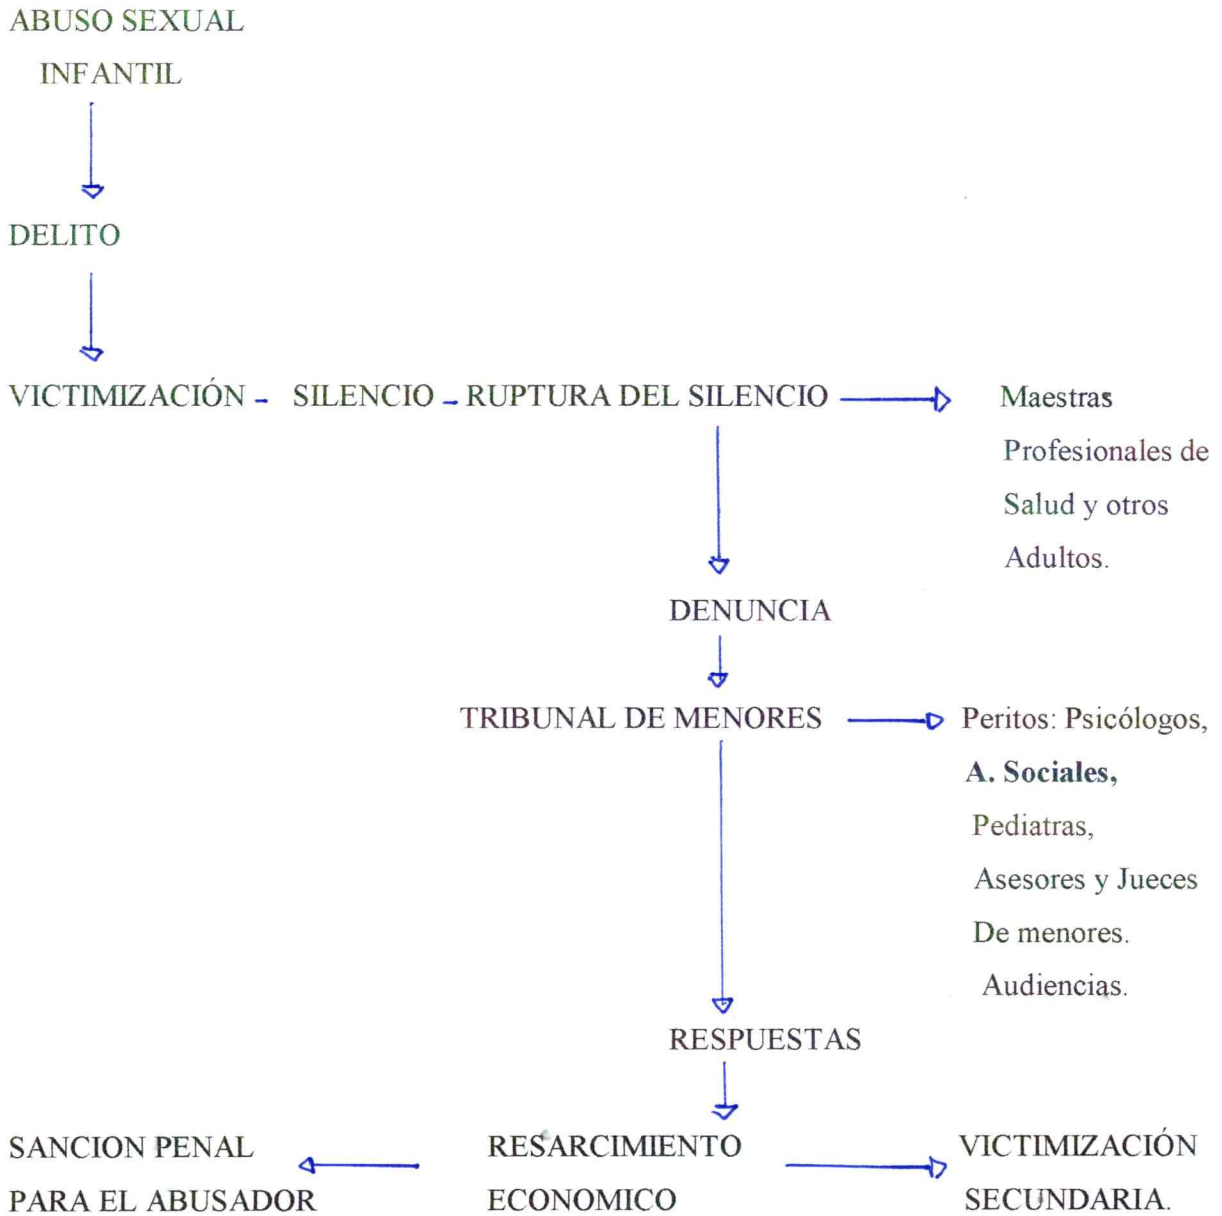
ABUSO SEXUAL
INFANTIL

DELITO

VICTIMIZACIÓN - SILENCIO - RUPTURA DEL SILENCIO

Maestras
Profesionales de
Salud y otros
Adultos.

DENUNCIA

TRIBUNAL DE MENORES

Peritos: Psicólogos,
**A. Sociales,**
Pediatras,
Asesores y Jueces
De menores.
Audiencias.

RESPUESTAS

SANCION PENAL
PARA EL ABUSADOR

RESARCIMIENTO
ECONOMICO

VICTIMIZACIÓN
SECUNDARIA.